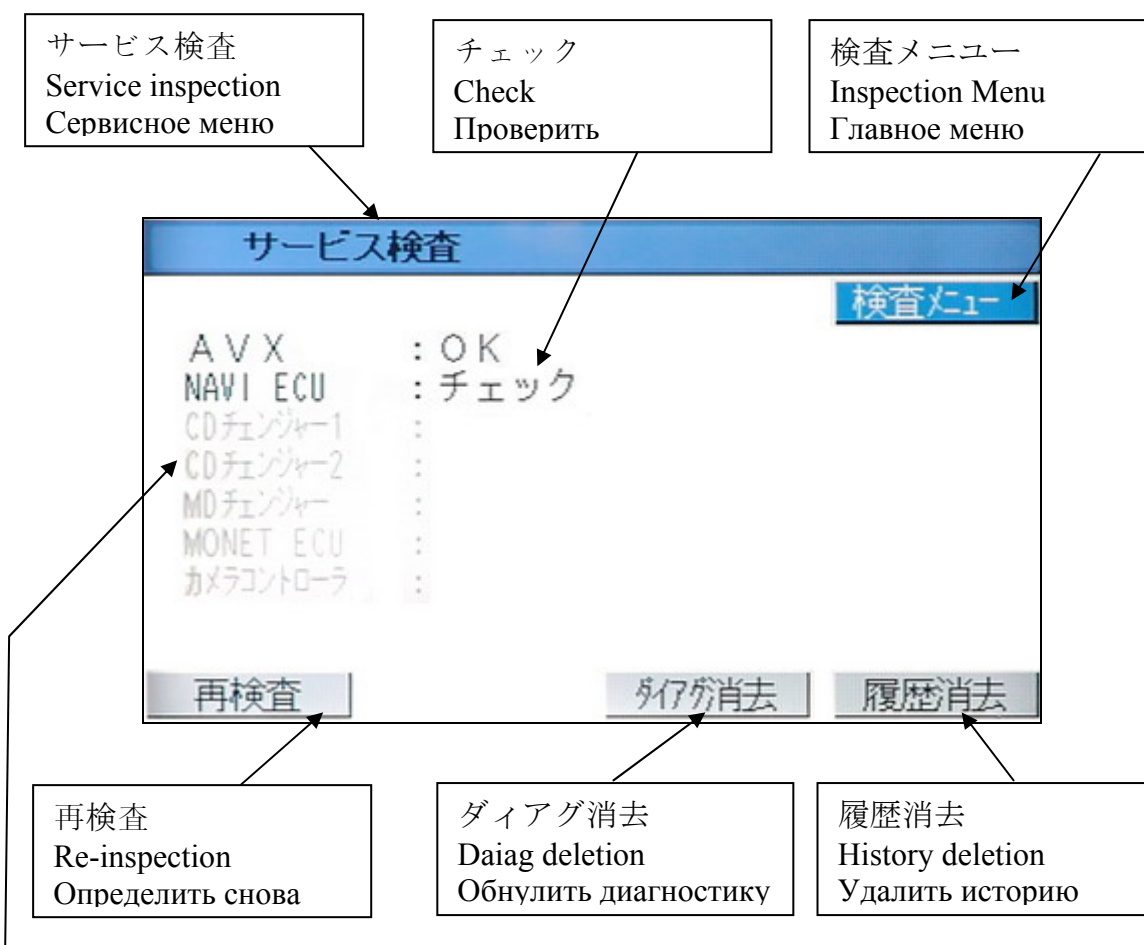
サービス検査
Service inspection
Сервисное меню

チェック
Check
Проверить

検査メニュー
Inspection Menu
Главное меню

サービス検査

検査メニュー

AVX : OK
NAVI ECU : チェック
CDチェンジャー1 :
CDチェンジャー2 :
MDチェンジャー :
MONET ECU :
カメラコントローラ :

再検査

ダイアグ消去

履歴消去

再検査
Re-inspection
Определить снова

ダィアグ消去
Daiag deletion
Обнулить диагностику

履歴消去
History deletion
Удалить историю